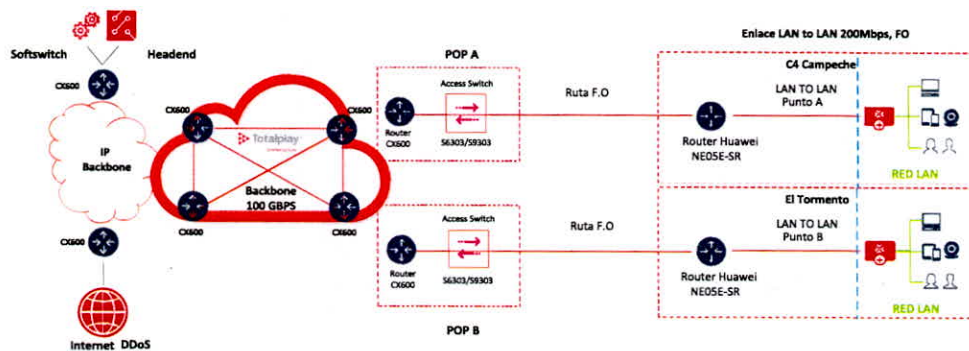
Enlace LAN to LAN 200Mbps, FO

Softswitch

Headend

CX600

IP Backbone

CX600

CX600

Totalplay

CX600

CX600

Backbone 100 GBPS

CX600

CX600

Internet DDoS

POP A

Access Switch

Router CX600

S6303/S9303

Ruta F.O

C4 Campeche

LAN TO LAN Punto A

Router Huawei NE05E-SR

RED LAN

Access Switch

Router CX600

S6303/S9303

Ruta F.O

El Tormento

LAN TO LAN Punto B

Router Huawei NE05E-SR

RED LAN

POP B